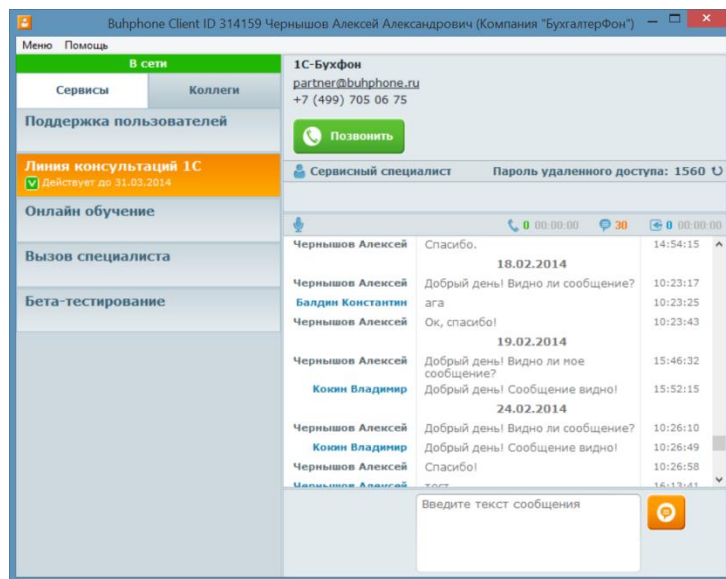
Buhphone Client ID 314159 Чернышов Алексей Александрович (Компания "БухгалтерФон")

Меню Помощь

В сети

Сервисы | Коллеги

Поддержка пользователей

Линия консультаций 1С
Действует до 31.03.2014

Онлайн обучение

Вызов специалиста

Бета-тестирование

1С-Бухфон
partner@buhphone.ru
+7 (499) 705 06 75

Позвонить

Сервисный специалист | Пароль удаленного доступа: 1560

0 00:00:00 | 30 | 0 00:00:00

| | | |
|---|---|---|
| Чернышов Алексей | Спасибо. | 14:54:15 |
| | 18.02.2014 | |
| Чернышов Алексей | Добрый день! Видно ли сообщение? | 10:23:17 |
| Балдин Константин | ага | 10:23:25 |
| Чернышов Алексей | Ок, спасибо! | 10:23:43 |
| | 19.02.2014 | |
| Чернышов Алексей | Добрый день! Видно ли мое сообщение? | 15:46:32 |
| Кокин Владимир | Добрый день! Сообщение видно! | 15:52:15 |
| | 24.02.2014 | |
| Чернышов Алексей | Добрый день! Видно ли сообщение? | 10:26:10 |
| Кокин Владимир | Добрый день! Сообщение видно! | 10:26:49 |
| Чернышов Алексей | Спасибо! | 10:26:58 |
| Чернышов Алексей | тест | 16:13:41 |

Введите текст сообщения